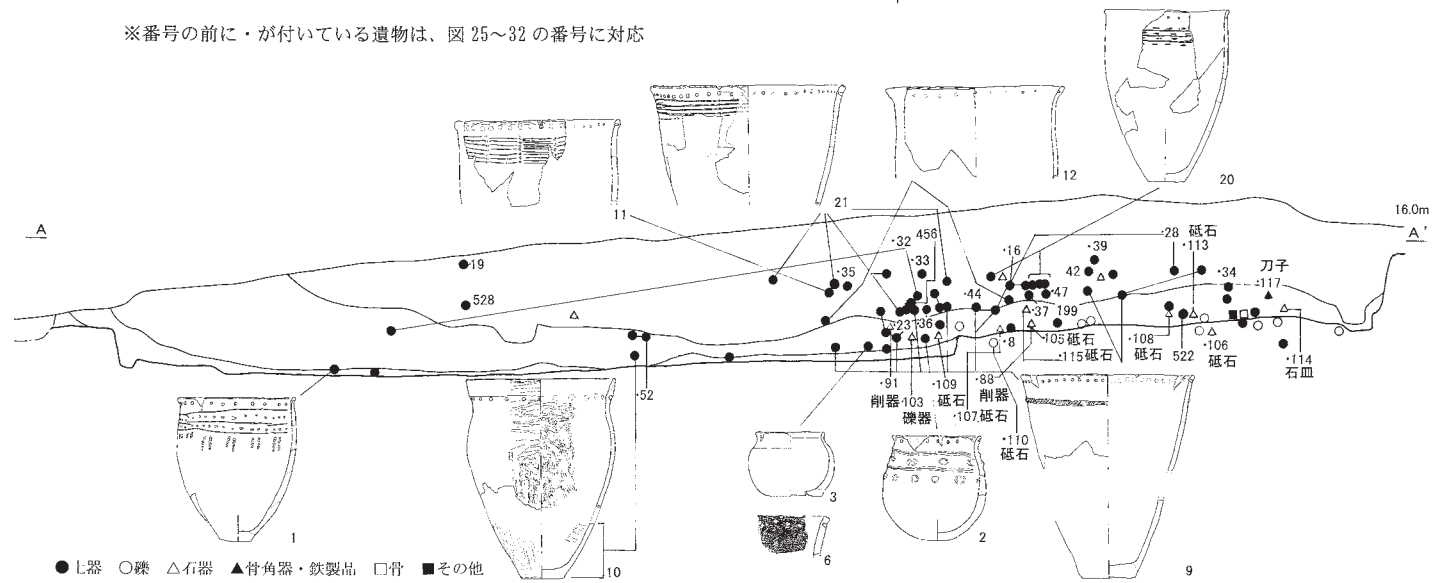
※番号の前に・が付いている遺物は、図 25～32 の番号に対応

20
12
11
21
16.0m
A
A'
・28
砥石
・113
・39
・32
456
・16
42
・34
刀子
・117
・19
・35
・33
・47
528
・44
199
・23
・36
・37
・108
砥石
522
・106
砥石
・8
・105 砥石
・115 砥石
・114
石皿
・52
・91
削器
・103
礫器
・109
砥石
・88
削器
・107 砥石
・110
砥石
3
6
1
10
2
9

●土器　○礫　△石器　▲骨角器・鉄製品　□骨　■その他